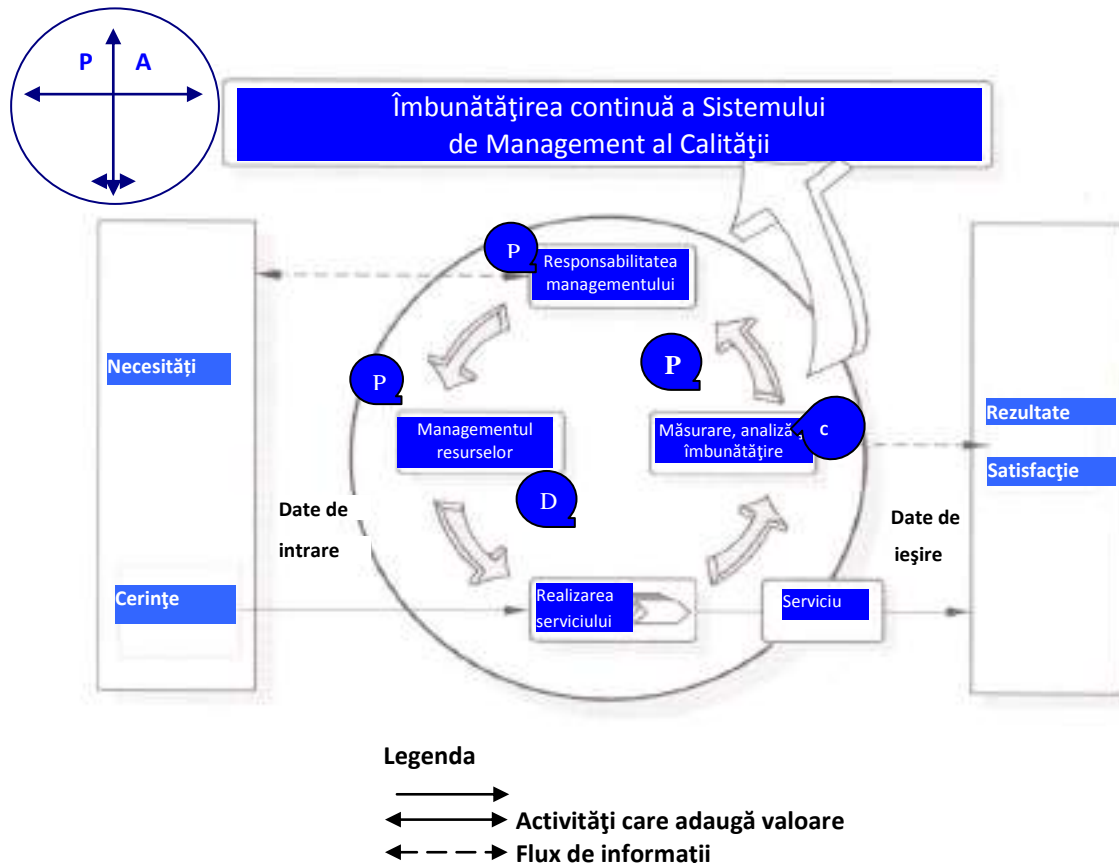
P
A

Îmbunătăţirea continuă a Sistemului de Management al Calităţii

P
Responsabilitatea managementului

P
P
Managementul resurselor

Măsurare, analiză, îmbunătăţire
C

D

Necesităţi

Rezultate

Satisfacţie

Date de intrare

Date de ieşire

Cerinţe

Realizarea serviciului

Serviciu

Legenda

Activităţi care adaugă valoare

Flux de informaţii